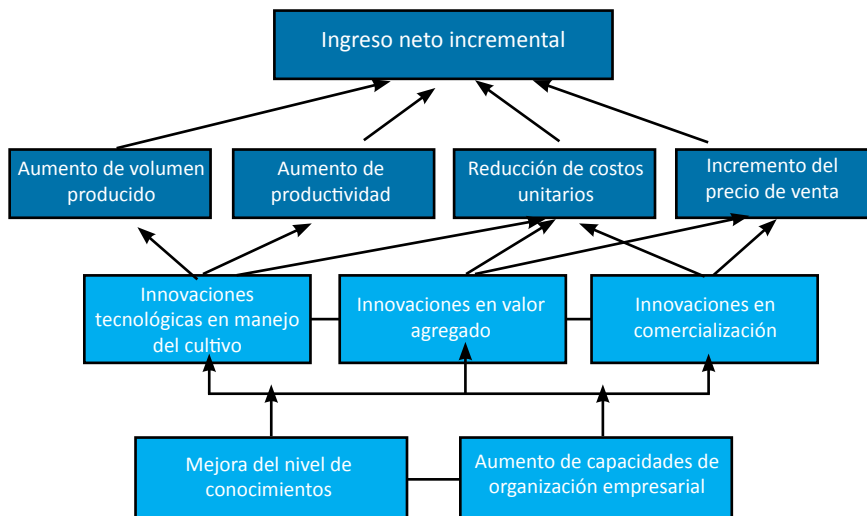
Ingreso neto incremental

Aumento de volumen producido

Aumento de productividad

Reducción de costos unitarios

Incremento del precio de venta

Innovaciones tecnológicas en manejo del cultivo

Innovaciones en valor agregado

Innovaciones en comercialización

Mejora del nivel de conocimientos

Aumento de capacidades de organización empresarial